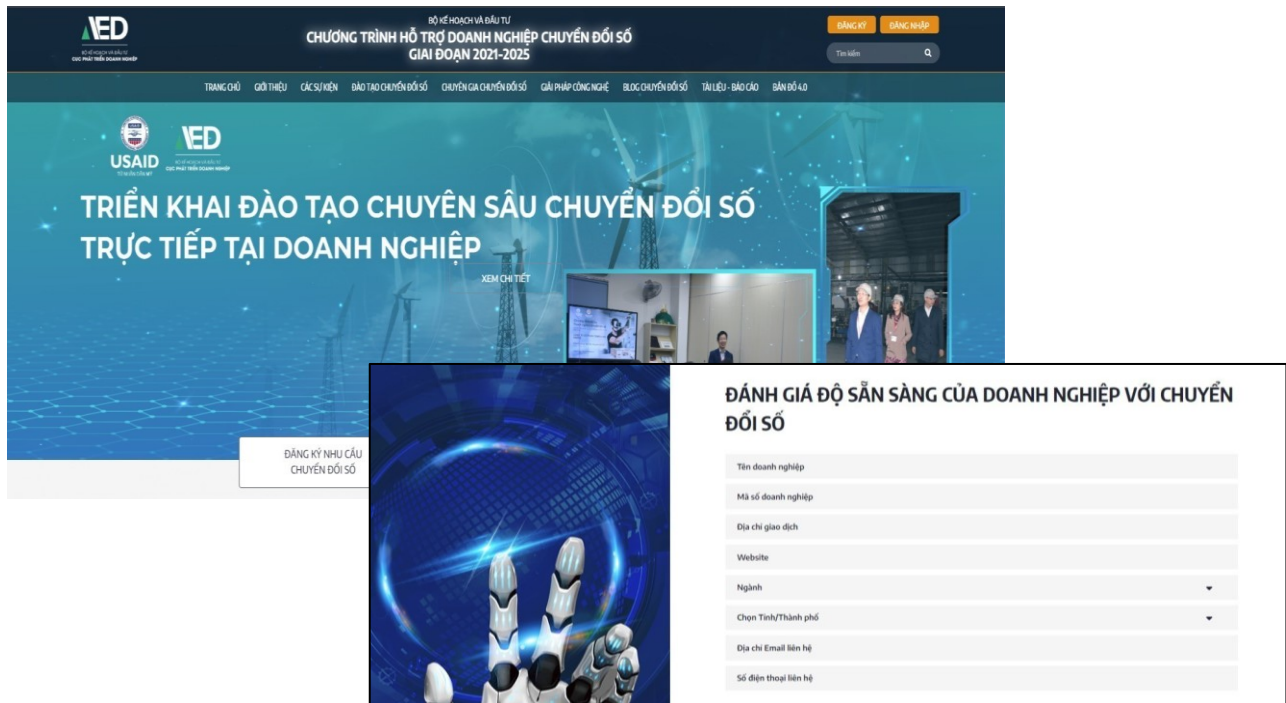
AED
BỘ KẾ HOẠCH VÀ ĐẦU TƯ
CỤC PHÁT TRIỂN DOANH NGHIỆP

BỘ KẾ HOẠCH VÀ ĐẦU TƯ
CHƯƠNG TRÌNH HỖ TRỢ DOANH NGHIỆP CHUYỂN ĐỔI SỐ
GIAI ĐOẠN 2021-2025

ĐĂNG KÝ ĐĂNG NHẬP
Tìm kiếm

TRANG CHỦ GIỚI THIỆU CÁC SỰ KIỆN ĐÀO TẠO CHUYỂN ĐỔI SỐ CHUYÊN GIA CHUYỂN ĐỔI SỐ GIẢI PHÁP CÔNG NGHỆ BLOG CHUYỂN ĐỔI SỐ TÀI LIỆU - BÁO CÁO BẢN ĐỒ 4.0

USAID
AED
CỤC PHÁT TRIỂN DOANH NGHIỆP

TRIỂN KHAI ĐÀO TẠO CHUYÊN SÂU CHUYỂN ĐỔI SỐ TRỰC TIẾP TẠI DOANH NGHIỆP

XEM CHI TIẾT

ĐĂNG KÝ NHU CẦU CHUYỂN ĐỔI SỐ

ĐÁNH GIÁ ĐỘ SẴN SÀNG CỦA DOANH NGHIỆP VỚI CHUYỂN ĐỔI SỐ

Tên doanh nghiệp
Mã số doanh nghiệp
Địa chỉ giao dịch
Website
Ngành
Chọn Tỉnh/Thành phố
Địa chỉ Email liên hệ
Số điện thoại liên hệ